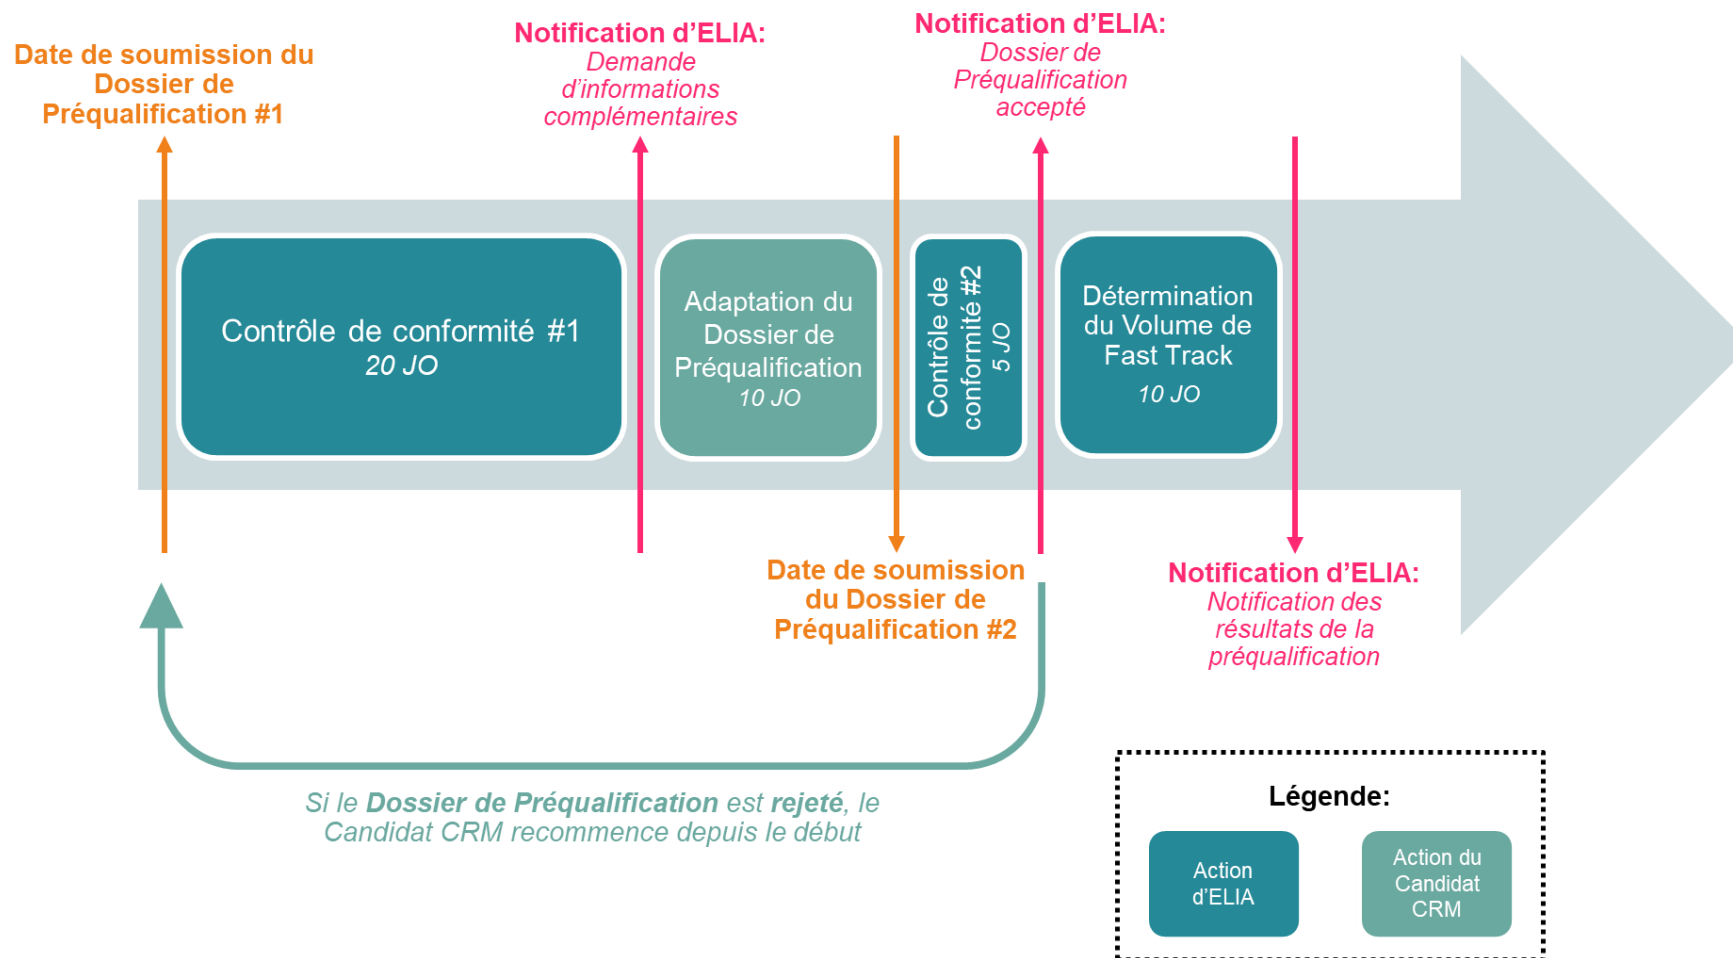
Date de soumission du Dossier de Préqualification #1

Notification d'ELIA:
Demande d'informations complémentaires

Notification d'ELIA:
Dossier de Préqualification accepté

Contrôle de conformité #1
20 JO

Adaptation du Dossier de Préqualification
10 JO

Contrôle de conformité #2
5 JO

Détermination du Volume de Fast Track
10 JO

Date de soumission du Dossier de Préqualification #2

Notification d'ELIA:
Notification des résultats de la préqualification

Si le Dossier de Préqualification est rejeté, le Candidat CRM recommence depuis le début

Légende:

Action d'ELIA

Action du Candidat CRM